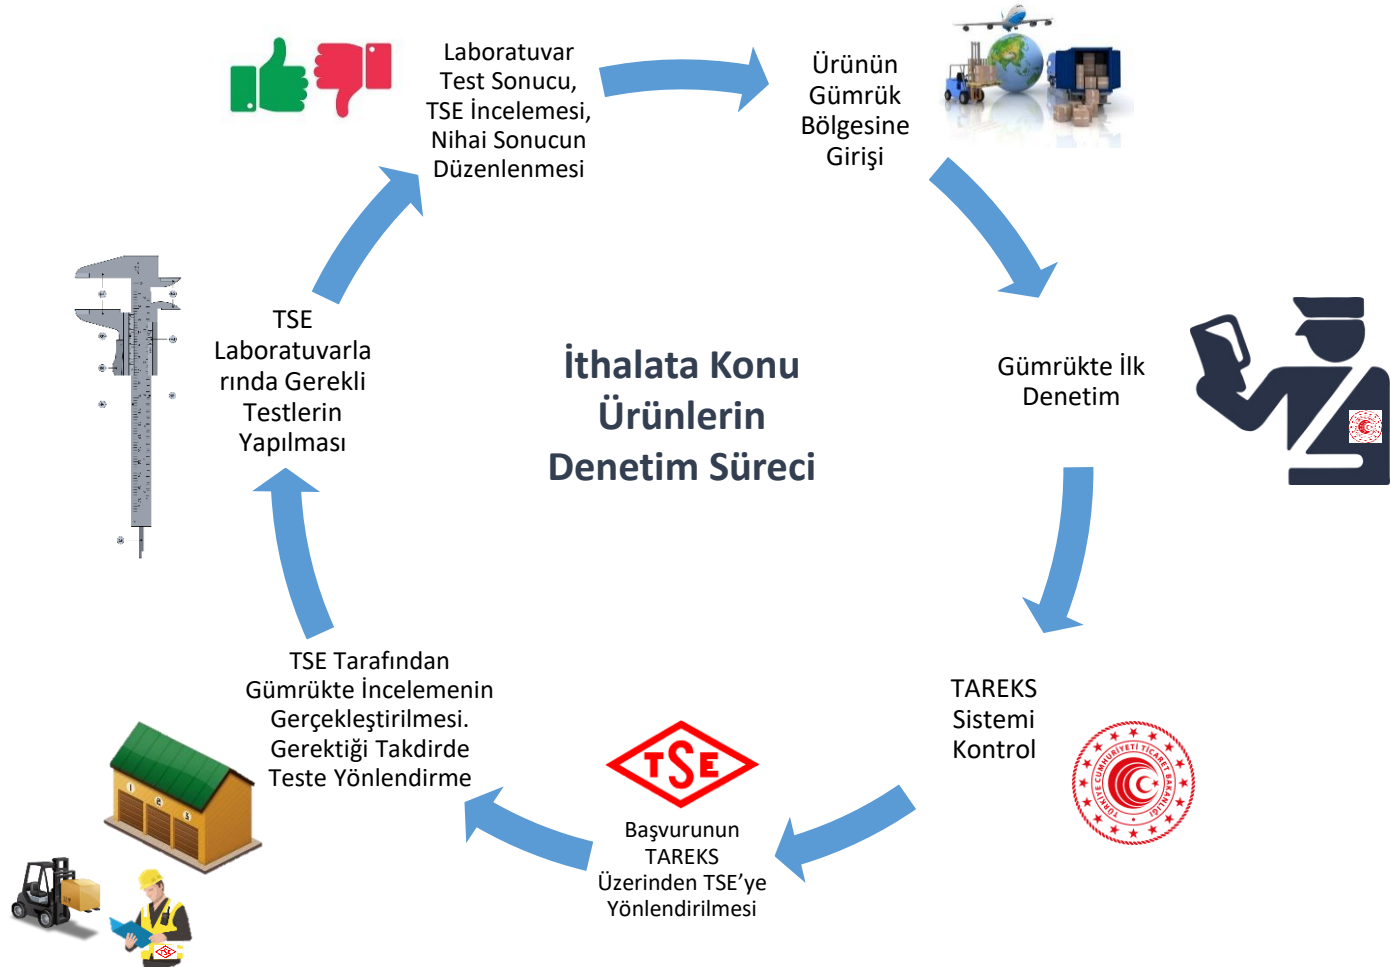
Laboratuvar Test Sonucu, TSE İncelemesi, Nihai Sonucun Düzenlenmesi

Ürünün Gümrük Bölgesine Girişi

Gümrükte İlk Denetim

TAREKS Sistemi Kontrol

TÜRKİYE CUMHURİYETİ TİCARET BAKANLIĞI

TSE

Başvurunun TAREKS Üzerinden TSE'ye Yönlendirilmesi

TSE Tarafından Gümrükte İncelemenin Gerçekleştirilmesi. Gerektiği Takdirde Teste Yönlendirme

TSE Laboratuvarlarında Gerekli Testlerin Yapılması

İthalata Konu Ürünlerin Denetim Süreci